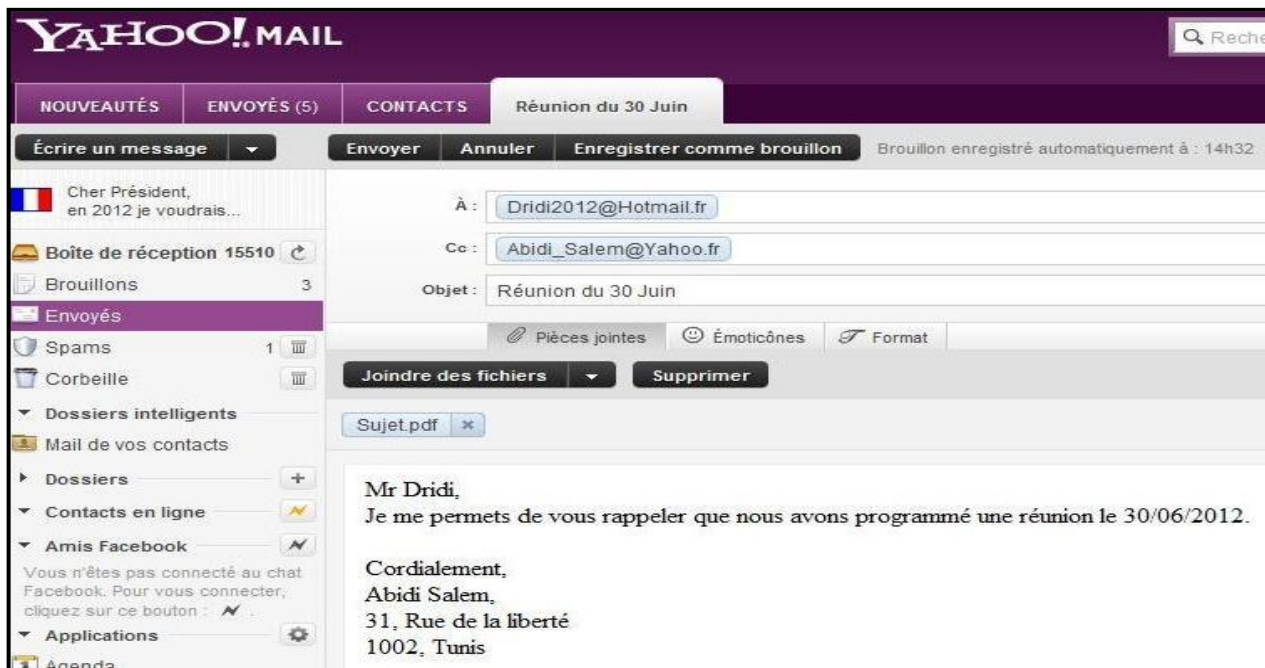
YAHOO! MAIL

Q Reche

NOUVEAUTÉS ENVOYÉS (5) CONTACTS Réunion du 30 Juin

Écrire un message

Envoyer Annuler Enregistrer comme brouillon Brouillon enregistré automatiquement à : 14h32

Cher Président, en 2012 je voudrais...

Boîte de réception 15510
Brouillons 3
Envoyés
Spams 1
Corbeille
Dossiers intelligents
Mail de vos contacts
Dossiers
Contacts en ligne
Amis Facebook
Vous n'êtes pas connecté au chat Facebook. Pour vous connecter, cliquez sur ce bouton :
Applications
Agenda

À : Dridi2012@Hotmail.fr
Cc : Abidi_Salem@Yahoo.fr
Objet : Réunion du 30 Juin

Pièces jointes Émoticônes Format

Joindre des fichiers Supprimer

Sujet.pdf ×

Mr Dridi,
Je me permets de vous rappeler que nous avons programmé une réunion le 30/06/2012.

Cordialement,
Abidi Salem,
31, Rue de la liberté
1002, Tunis